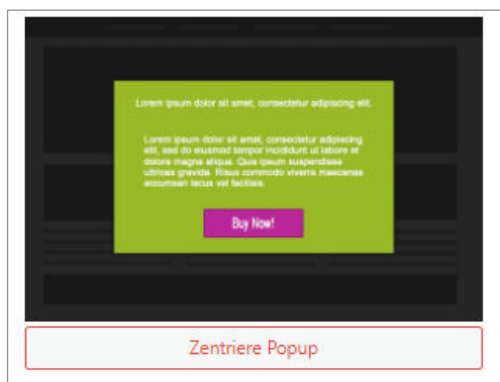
Lorem ipsum dolor sit amet, consectetur adipiscing elit.

Lorem ipsum dolor sit amet, consectetur adipiscing elit, sed do eiusmod tempor incididunt ut labore et dolore magna aliqua. Quis ipsum suspendisse ultrices gravida. Risus commodo viverra maecenas accumsan lacus vel facilisis.

Buy Now!

Zentriere Popup